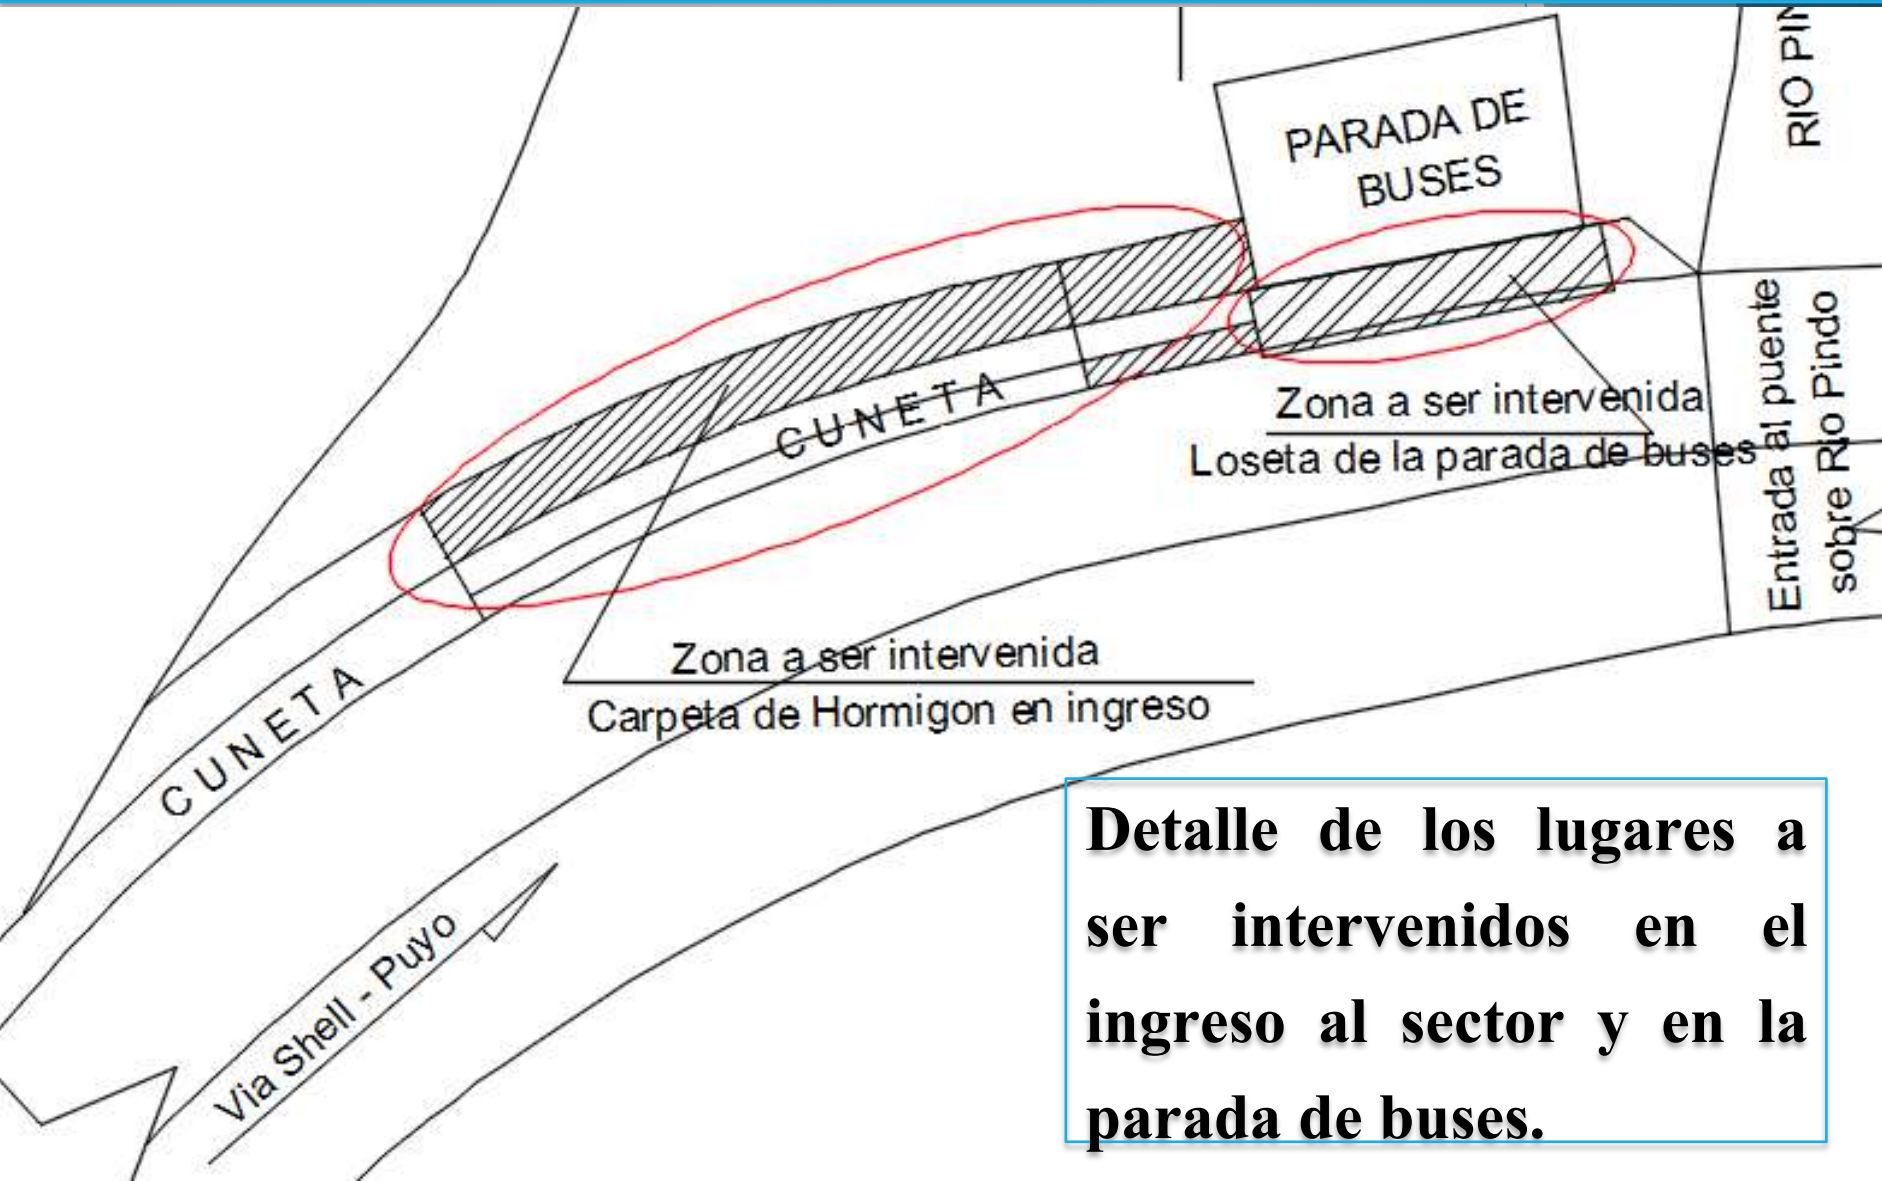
PARADA DE BUSES

RIO PIN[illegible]

CUNETA

Zona a ser intervenida
Loseta de la parada de buses

Entrada al puente sobre Rio Pindo

CUNETA

Zona a ser intervenida
Carpeta de Hormigon en ingreso

Via Shell - Puyo

Detalle de los lugares a ser intervenidos en el ingreso al sector y en la parada de buses.